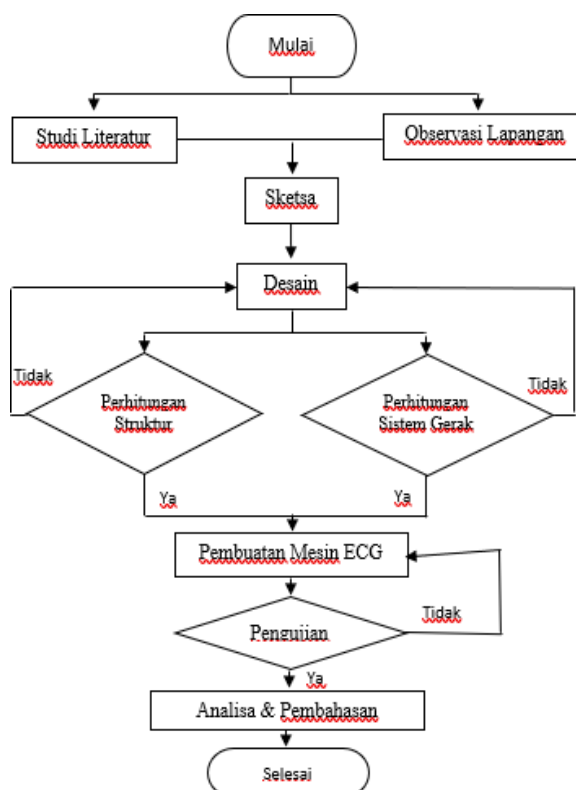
Mulai

Studi Literatur

Observasi Lapangan

Sketsa

Desain

Tidak

Perhitungan Struktur

Perhitungan Sistem Gerak

Tidak

Ya

Ya

Pembuatan Mesin ECG

Pengujian

Tidak

Ya

Analisa & Pembahasan

Selesai